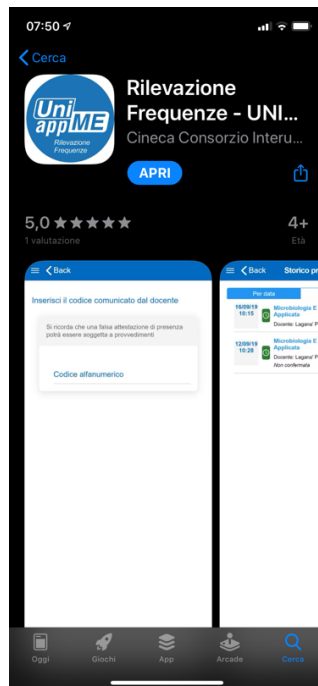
07:50

Cerca

Uni appME Rilevazione Frequenze

Rilevazione Frequenze - UNI...

Cineca Consorzio Interu...

APRI

5,0 ★★★★★
1 valutazione

4+
Età

Back

Inserisci il codice comunicato dal docente

Si ricorda che una falsa attestazione di presenza potrà essere soggetta a provvedimenti

Codice alfanumerico

Back Storico pr

Per data

16/09/19 10:15 Microbiologia E Applicata Docente: Lagana' P

12/09/19 10:28 Microbiologia E Applicata Docente: Lagana' P Non confermata

Oggi Giochi App Arcade Cerca